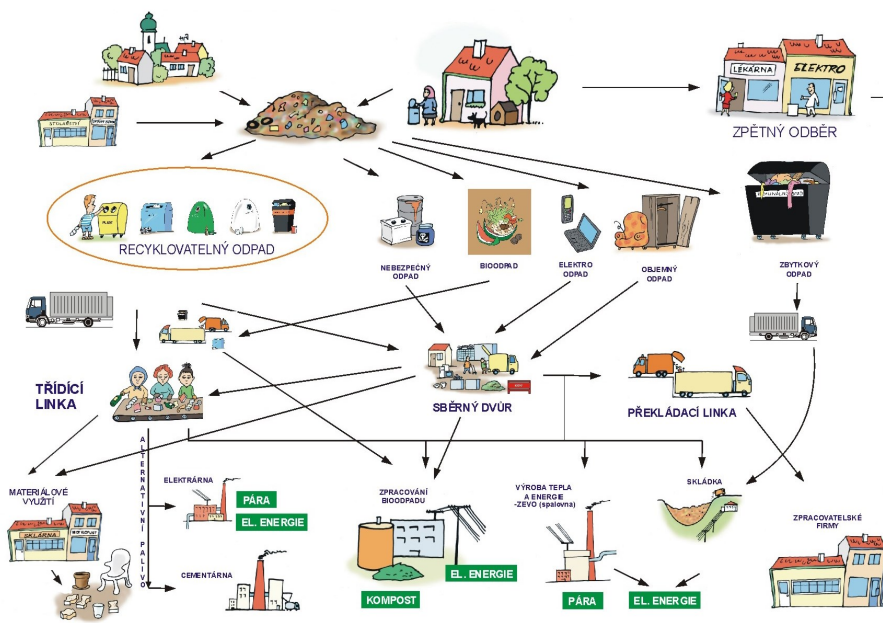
STOLAŘSTVÍ

LÉKÁRNA
ELEKTRO
ZPĚTNÝ ODBĚR

PLAST

RECYKLOVATELNÝ ODPAD

NEBEZPEČNÝ ODPAD

BIOODPAD

ELEKTRO ODPAD

OBJEMNÝ ODPAD

ZBYTKOVÝ ODPAD

TŘÍDÍCÍ LINKA

SBĚRNÝ DVŮR

PŘEKLÁDACÍ LINKA

ALTERNATIVNÍ PALIVO

MATERIÁLOVÉ VYUŽITÍ

SKLÁRNA

ELEKTRÁRNA
PÁRA
EL. ENERGIE

CEMENTÁRNA

ZPRACOVÁNÍ BIOODPADU
EL. ENERGIE
KOMPOST

VÝROBA TEPLA A ENERGIE -ZEVO (spalovna)
PÁRA
EL. ENERGIE

SKLÁDKA

ZPRACOVATELSKÉ FIRMY